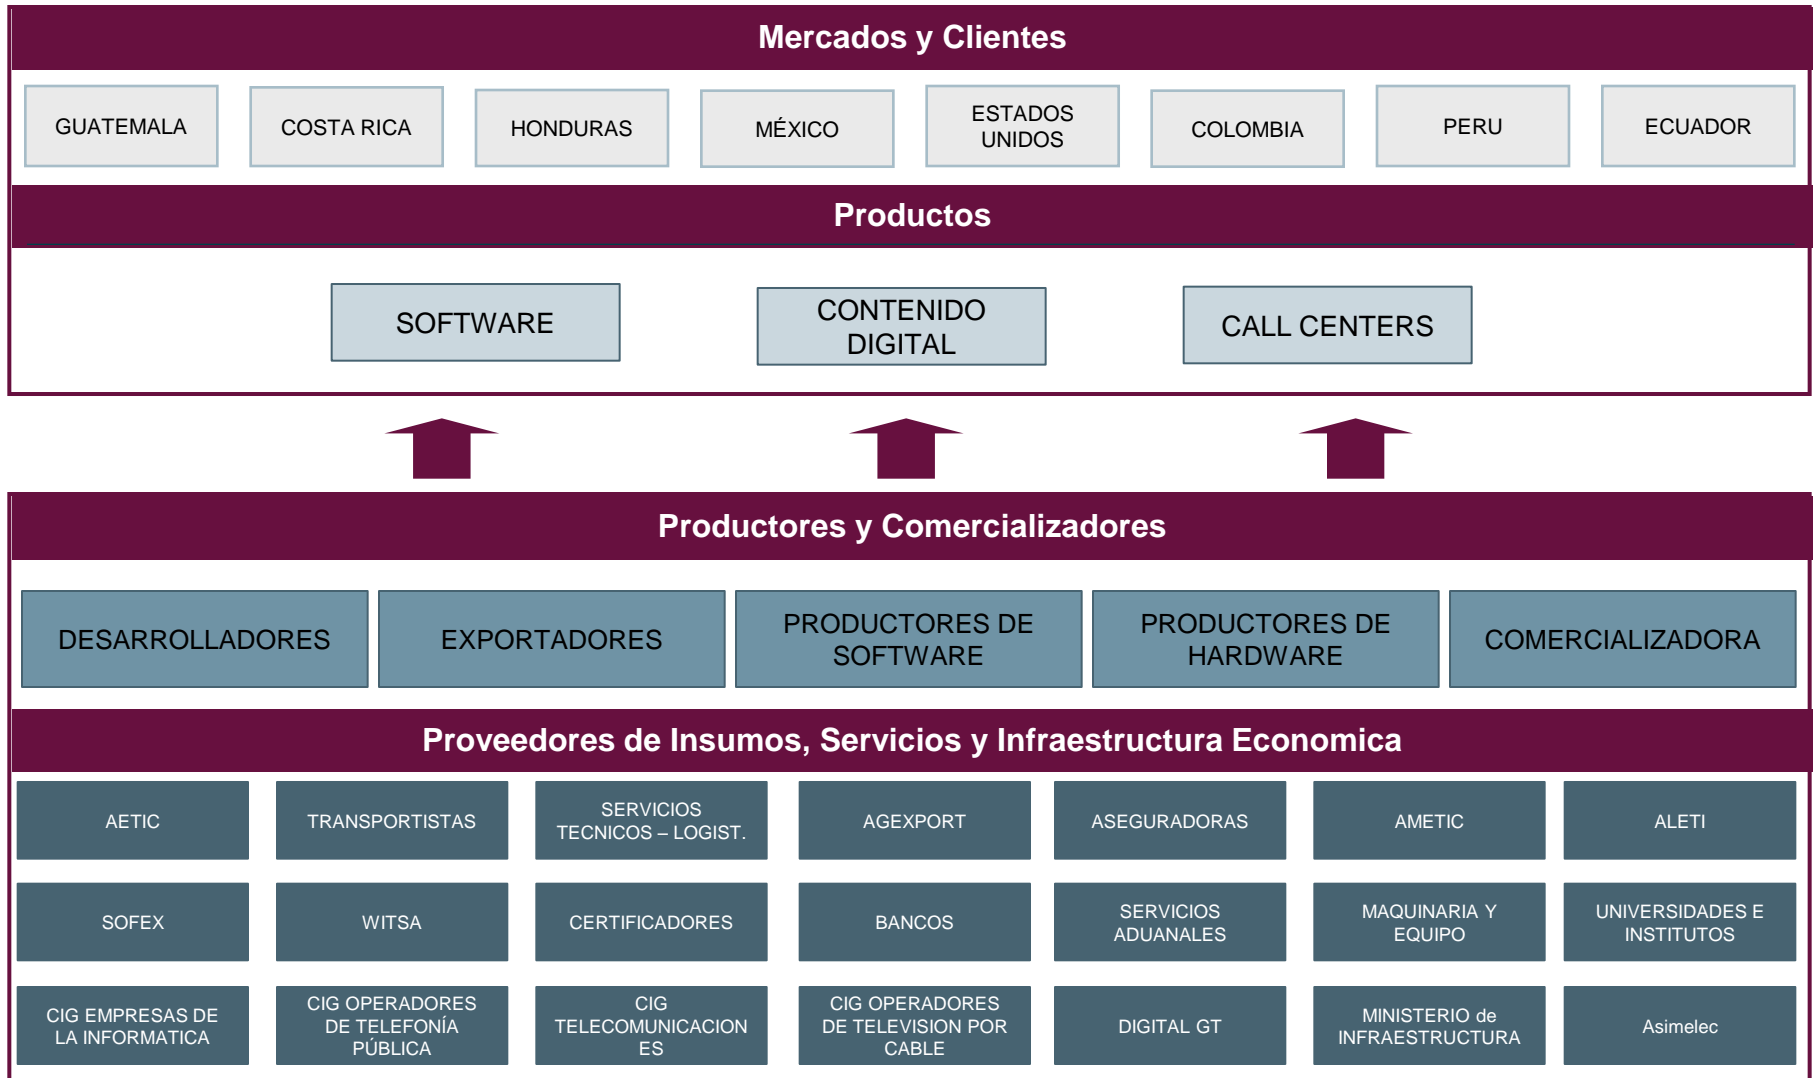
Mercados y Clientes

GUATEMALA

COSTA RICA

HONDURAS

MÉXICO

ESTADOS UNIDOS

COLOMBIA

PERU

ECUADOR

Productos

SOFTWARE

CONTENIDO DIGITAL

CALL CENTERS

Productores y Comercializadores

DESARROLLADORES

EXPORTADORES

PRODUCTORES DE SOFTWARE

PRODUCTORES DE HARDWARE

COMERCIALIZADORA

Proveedores de Insumos, Servicios y Infraestructura Economica

AETIC

TRANSPORTISTAS

SERVICIOS TECNICOS – LOGIST.

AGEXPORT

ASEGURADORAS

AMETIC

ALETI

SOFEX

WITSA

CERTIFICADORES

BANCOS

SERVICIOS ADUANALES

MAQUINARIA Y EQUIPO

UNIVERSIDADES E INSTITUTOS

CIG EMPRESAS DE LA INFORMATICA

CIG OPERADORES DE TELEFONÍA PÚBLICA

CIG TELECOMUNICACIONES

CIG OPERADORES DE TELEVISION POR CABLE

DIGITAL GT

MINISTERIO de INFRAESTRUCTURA

Asimelec